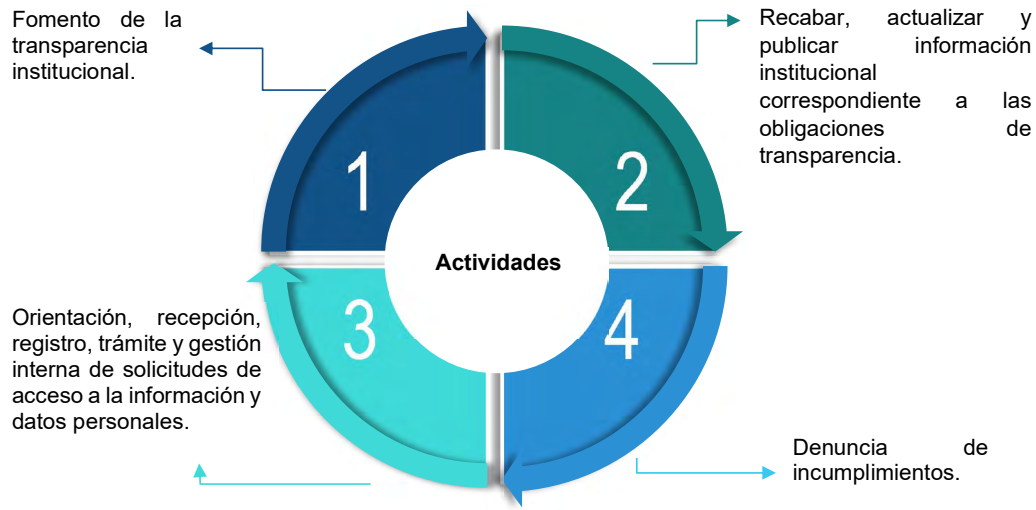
Fomento de la transparencia institucional.

Recabar, actualizar y publicar información institucional correspondiente a las obligaciones de transparencia.

1

2

Actividades

3

4

Orientación, recepción, registro, trámite y gestión interna de solicitudes de acceso a la información y datos personales.

Denuncia de incumplimientos.